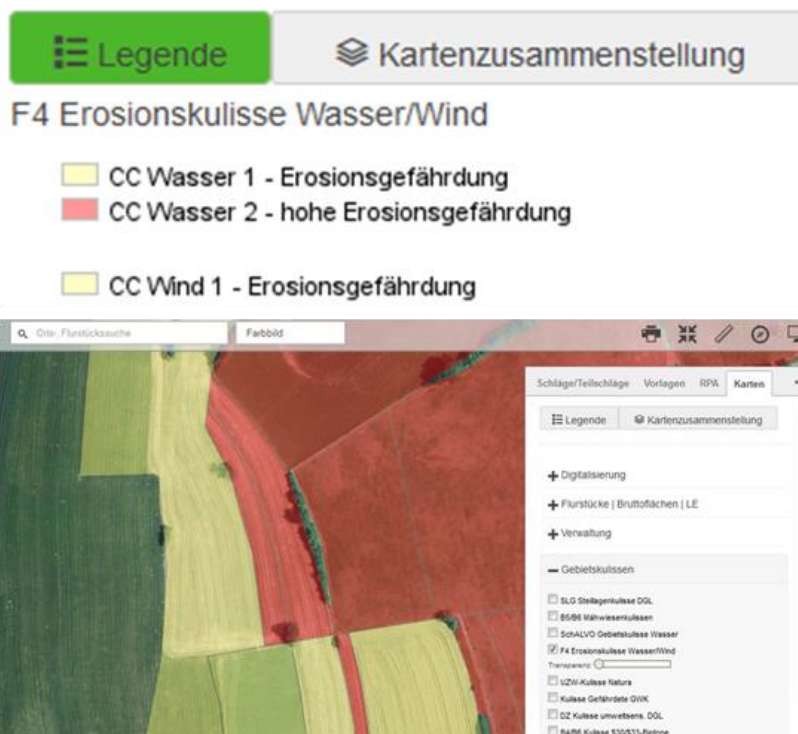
Legende

Kartenzusammenstellung

F4 Erosionskulisse Wasser/Wind

CC Wasser 1 - Erosionsgefährdung
CC Wasser 2 - hohe Erosionsgefährdung

CC Wind 1 - Erosionsgefährdung

Orts-, Flurstückssuche

Farbbild

Schläge/Teilschläge Vorlagen RPA Karten

Legende

Kartenzusammenstellung

+ Digitalisierung

+ Flurstücke | Bruttoflächen | LE

+ Verwaltung

− Gebietskulissen

SLG Steillagenkulisse DGL
B5/B6 Mähwiesenkulissen
SchALVO Gebietskulisse Wasser
F4 Erosionskulisse Wasser/Wind
Transparenz:
UZW-Kulisse Natura
Kulisse Gefährdete GWK
DZ Kulisse umweltsens. DGL
B4/B6 Kulisse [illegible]